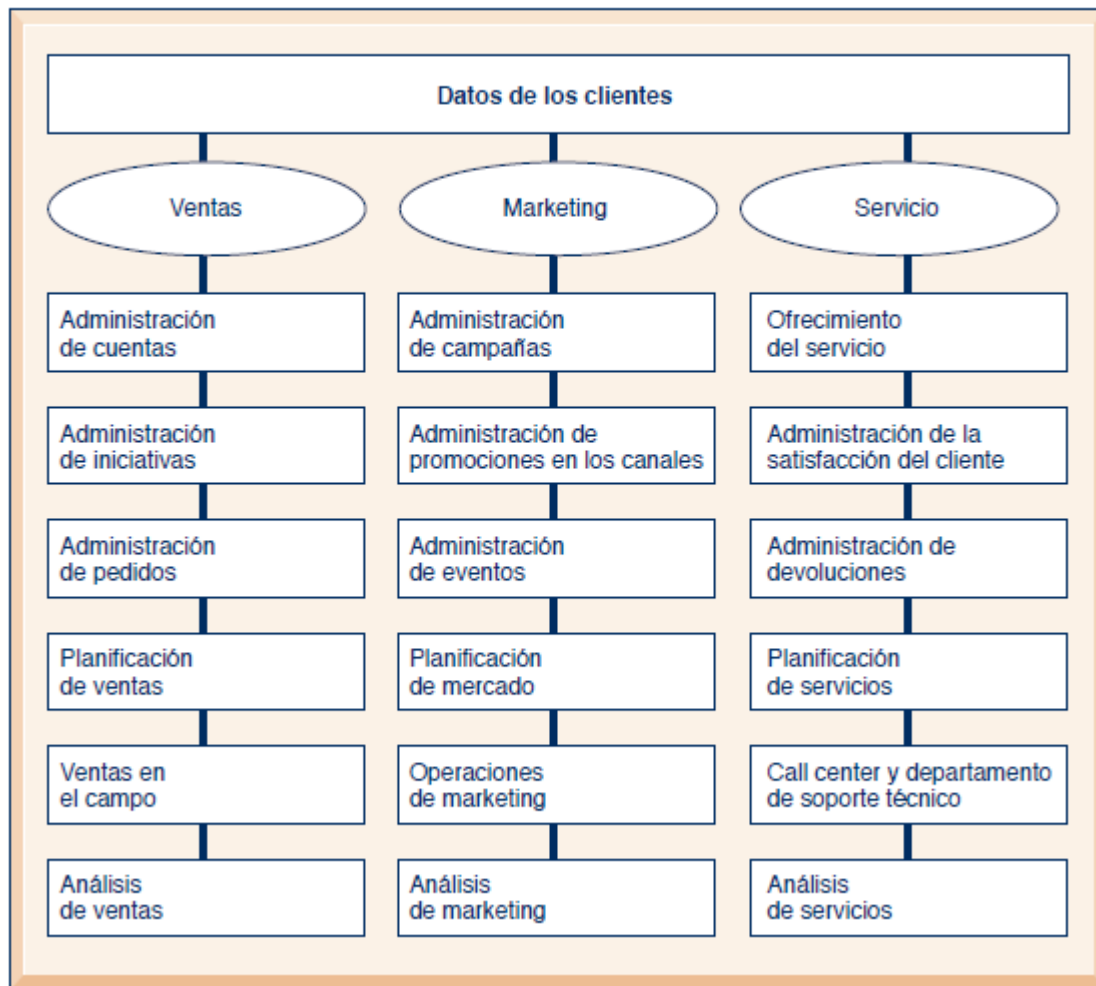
Datos de los clientes

Ventas

Administración de cuentas

Administración de iniciativas

Administración de pedidos

Planificación de ventas

Ventas en el campo

Análisis de ventas

Marketing

Administración de campañas

Administración de promociones en los canales

Administración de eventos

Planificación de mercado

Operaciones de marketing

Análisis de marketing

Servicio

Ofrecimiento del servicio

Administración de la satisfacción del cliente

Administración de devoluciones

Planificación de servicios

Call center y departamento de soporte técnico

Análisis de servicios